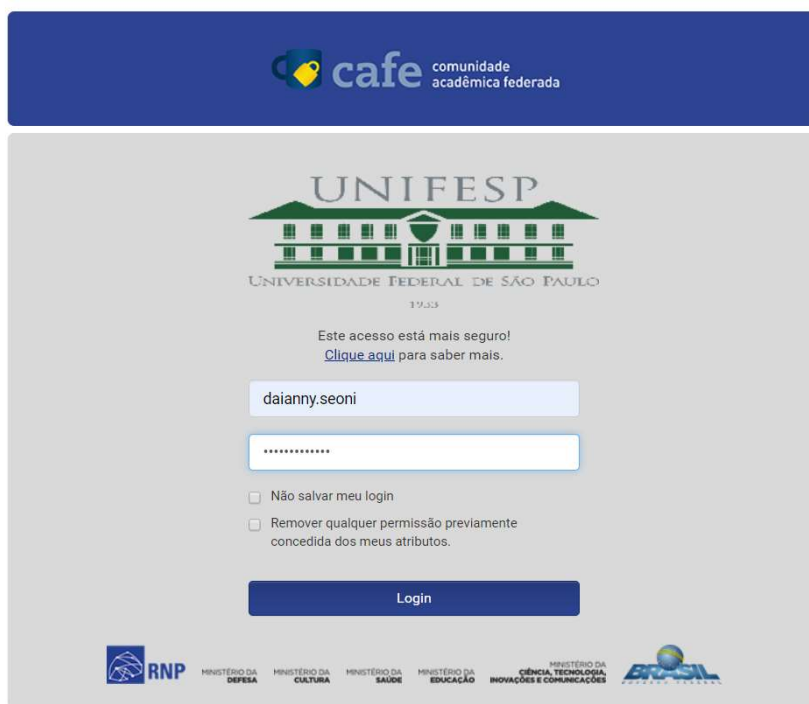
cafe comunidade acadêmica federada

UNIFESP

UNIVERSIDADE FEDERAL DE SÃO PAULO

1933

Este acesso está mais seguro!
Clique aqui para saber mais.

daianny.seoni

•••••••••••••

Não salvar meu login

Remover qualquer permissão previamente concedida dos meus atributos.

Login

RNP MINISTÉRIO DA DEFESA MINISTÉRIO DA CULTURA MINISTÉRIO DA SAÚDE MINISTÉRIO DA EDUCAÇÃO MINISTÉRIO DA CIÊNCIA, TECNOLOGIA, INOVAÇÕES E COMUNICAÇÕES BRASIL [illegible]